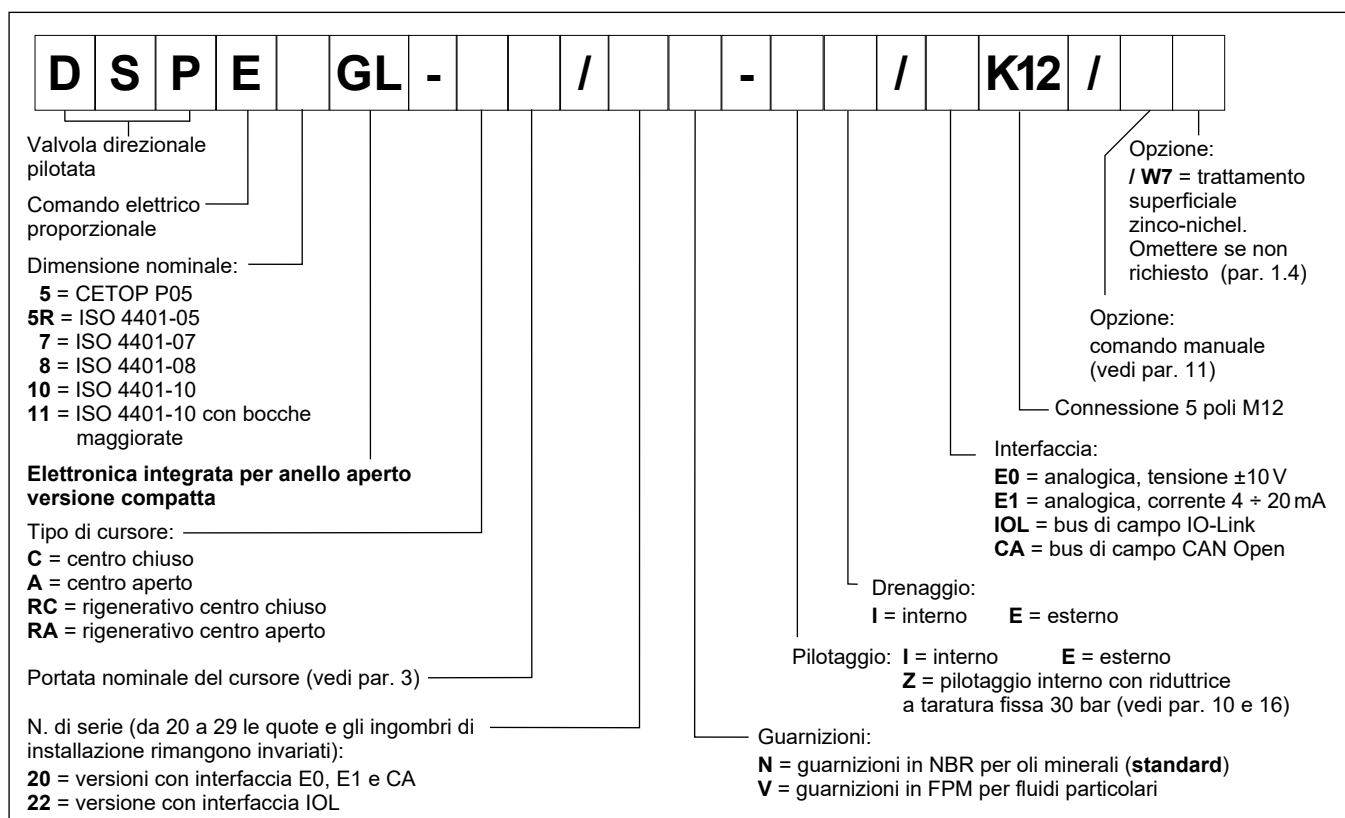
| D | S | P | E | | GL | - | | | / | | | - | | | / | | K12 | / | | |
|---|---|---|---|---|---|---|---|---|---|---|---|---|---|---|---|---|---|---|---|---|

Valvola direzionale pilotata

Comando elettrico proporzionale

Dimensione nominale:
**5** = CETOP P05
**5R** = ISO 4401-05
**7** = ISO 4401-07
**8** = ISO 4401-08
**10** = ISO 4401-10
**11** = ISO 4401-10 con bocche maggiorate

**Elettronica integrata per anello aperto versione compatta**

Tipo di cursore:
**C** = centro chiuso
**A** = centro aperto
**RC** = rigenerativo centro chiuso
**RA** = rigenerativo centro aperto

Portata nominale del cursore (vedi par. 3)

N. di serie (da 20 a 29 le quote e gli ingombri di installazione rimangono invariati):
**20** = versioni con interfaccia E0, E1 e CA
**22** = versione con interfaccia IOL

Opzione:
**/ W7** = trattamento superficiale zinco-nichel. Omettere se non richiesto (par. 1.4)

Opzione:
comando manuale (vedi par. 11)

Connessione 5 poli M12

Interfaccia:
**E0** = analogica, tensione ±10 V
**E1** = analogica, corrente 4 ÷ 20 mA
**IOL** = bus di campo IO-Link
**CA** = bus di campo CAN Open

Drenaggio:
**I** = interno **E** = esterno

Pilotaggio: **I** = interno **E** = esterno
**Z** = pilotaggio interno con riduttrice a taratura fissa 30 bar (vedi par. 10 e 16)

Guarnizioni:
**N** = guarnizioni in NBR per oli minerali (**standard**)
**V** = guarnizioni in FPM per fluidi particolari